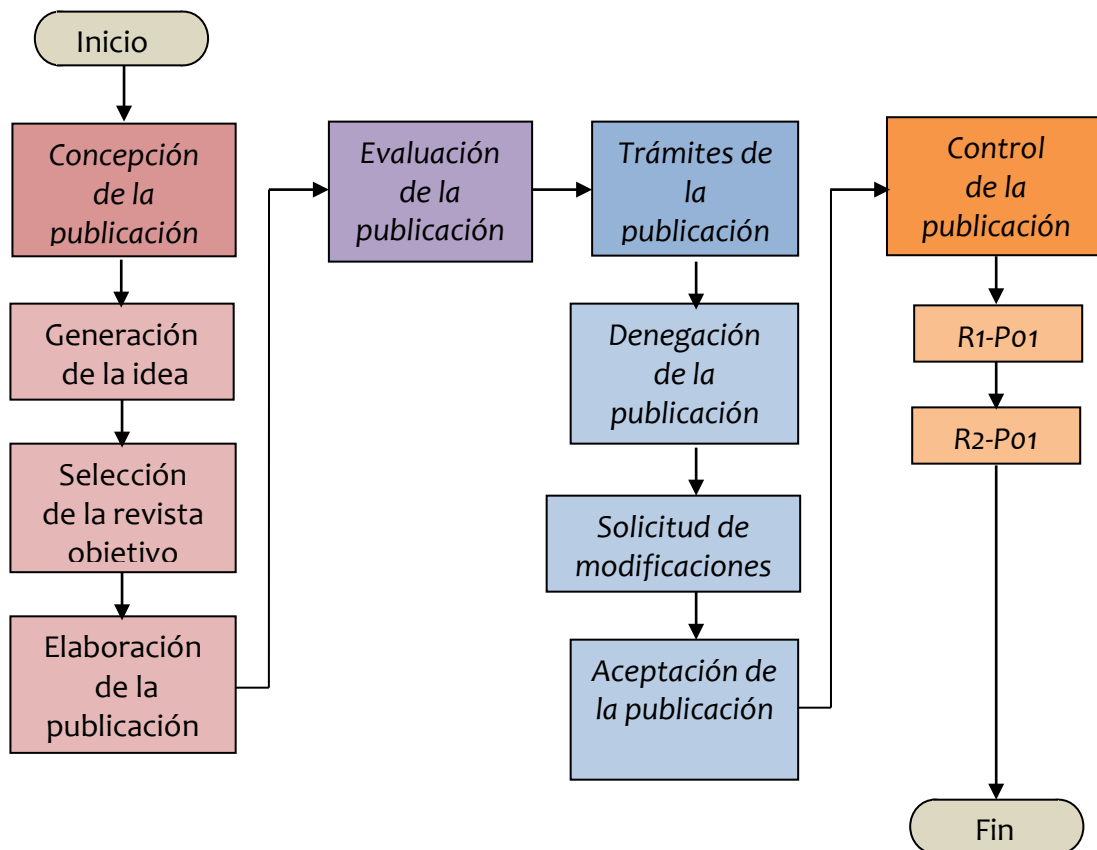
Inicio

Concepción de la publicación

Generación de la idea

Selección de la revista objetivo

Elaboración de la publicación

Evaluación de la publicación

Trámites de la publicación

Denegación de la publicación

Solicitud de modificaciones

Aceptación de la publicación

Control de la publicación

R1-P01

R2-P01

Fin